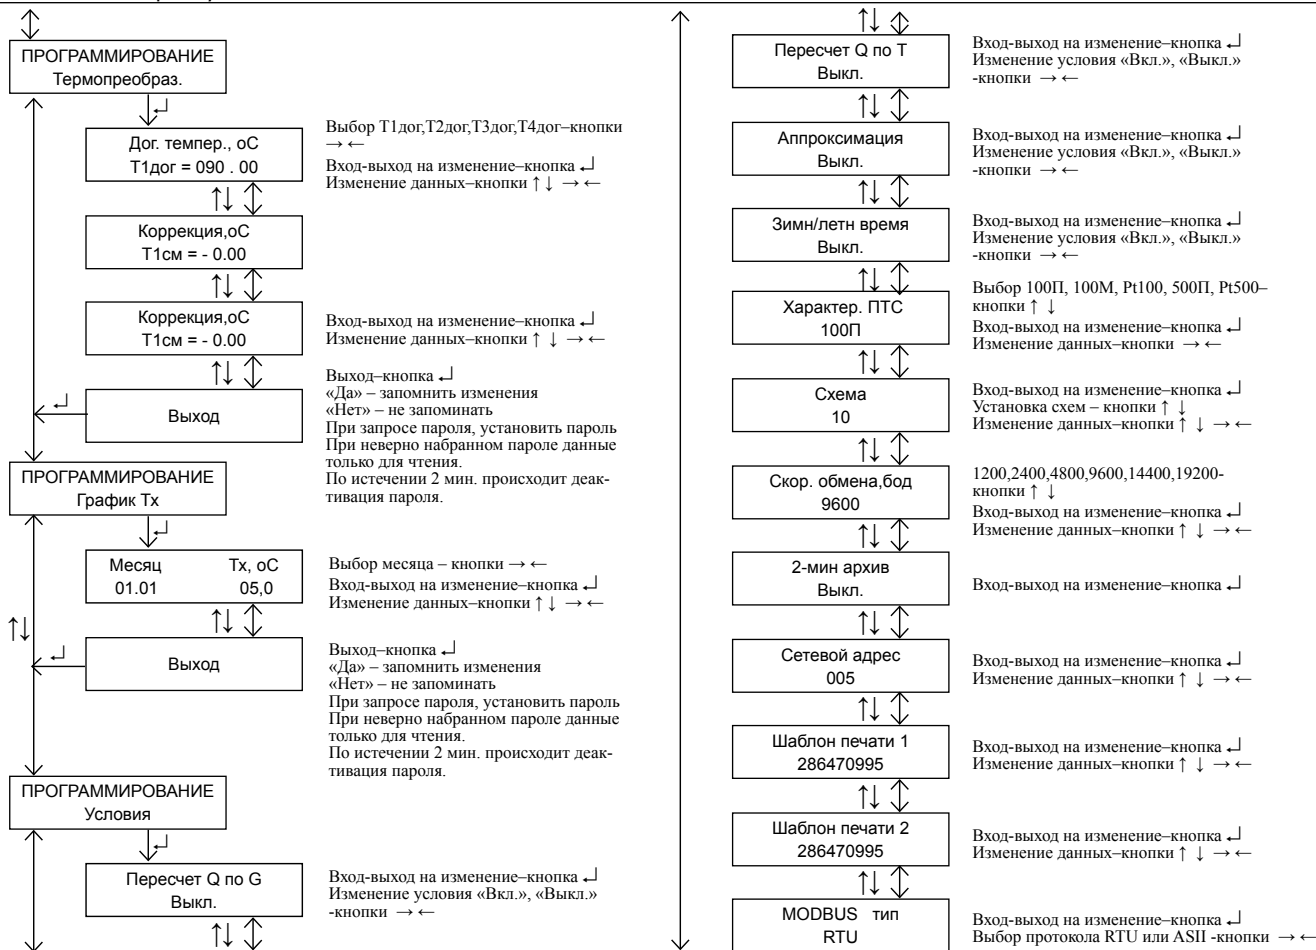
ПРОГРАММИРОВАНИЕ
Термопреобраз.

Дог. темпер., оС
Т1дог = 090 . 00

Выбор Т1дог,Т2дог,Т3дог,Т4дог–кнопки → ←
Вход-выход на изменение–кнопка ↵
Изменение данных–кнопки ↑ ↓ → ←

Коррекция,оС
Т1см = - 0.00

Коррекция,оС
Т1см = - 0.00

Вход-выход на изменение–кнопка ↵
Изменение данных–кнопки ↑ ↓ → ←

Выход

Выход–кнопка ↵
«Да» – запомнить изменения
«Нет» – не запоминать
При запросе пароля, установить пароль
При неверно набранном пароле данные только для чтения.
По истечении 2 мин. происходит деактивация пароля.

ПРОГРАММИРОВАНИЕ
График Тх

Месяц Тх, оС
01.01 05,0

Выбор месяца – кнопки → ←
Вход-выход на изменение–кнопка ↵
Изменение данных–кнопки ↑ ↓ → ←

Выход

Выход–кнопка ↵
«Да» – запомнить изменения
«Нет» – не запоминать
При запросе пароля, установить пароль
При неверно набранном пароле данные только для чтения.
По истечении 2 мин. происходит деактивация пароля.

ПРОГРАММИРОВАНИЕ
Условия

Пересчет Q по G
Выкл.

Вход-выход на изменение–кнопка ↵
Изменение условия «Вкл.», «Выкл.» -кнопки → ←

Пересчет Q по T
Выкл.

Вход-выход на изменение–кнопка ↵
Изменение условия «Вкл.», «Выкл.» -кнопки → ←

Аппроксимация
Выкл.

Вход-выход на изменение–кнопка ↵
Изменение условия «Вкл.», «Выкл.» -кнопки → ←

Зимн/летн время
Выкл.

Вход-выход на изменение–кнопка ↵
Изменение условия «Вкл.», «Выкл.» -кнопки → ←

Характер. ПТС
100П

Выбор 100П, 100М, Pt100, 500П, Pt500– кнопки ↑ ↓
Вход-выход на изменение–кнопка ↵
Изменение данных–кнопки → ←

Схема
10

Вход-выход на изменение–кнопка ↵
Установка схем – кнопки ↑ ↓
Изменение данных–кнопки ↑ ↓ → ←

Скор. обмена,бод
9600

1200,2400,4800,9600,14400,19200- кнопки ↑ ↓
Вход-выход на изменение–кнопка ↵
Изменение данных–кнопки ↑ ↓ → ←

2-мин архив
Выкл.

Вход-выход на изменение–кнопка ↵

Сетевой адрес
005

Вход-выход на изменение–кнопка ↵
Изменение данных–кнопки ↑ ↓ → ←

Шаблон печати 1
286470995

Вход-выход на изменение–кнопка ↵
Изменение данных–кнопки ↑ ↓ → ←

Шаблон печати 2
286470995

Вход-выход на изменение–кнопка ↵
Изменение данных–кнопки ↑ ↓ → ←

MODBUS тип
RTU

Вход-выход на изменение–кнопка ↵
Выбор протокола RTU или ASII -кнопки → ←